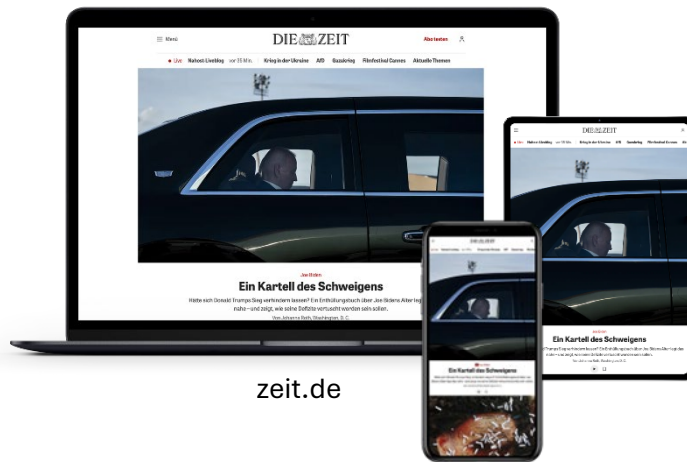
Menü

DIE ZEIT

Abo testen

Live Nahost-Liveblog vor 35 Min. Krieg in der Ukraine AfD Gazakrieg Filmfestival Cannes Aktuelle Themen

Joe Biden

Ein Kartell des Schweigens

Hätte sich Donald Trumps Sieg verhindern lassen? Ein Enthüllungsbuch über Joe Bidens Alter legt nahe – und zeigt, wie seine Defizite vertuscht worden sein sollen.

Von Johanna Roth, Washington, D.C.

DIE ZEIT

Ein Kartell des Schweigens

DIE ZEIT

Ein Kartell des Schweigens

zeit.de